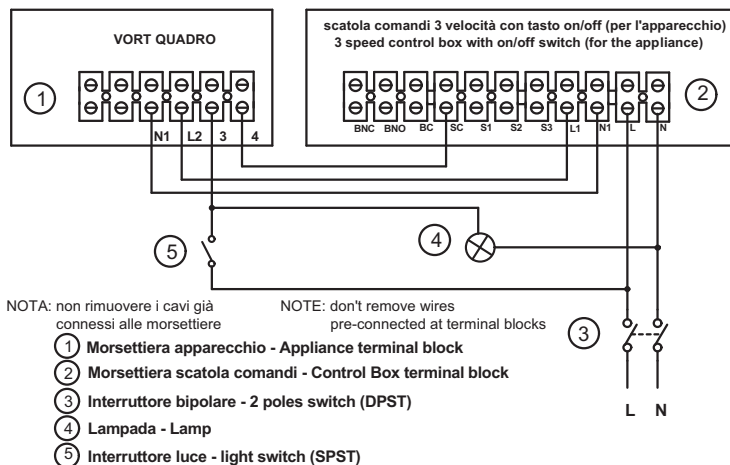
VORT QUADRO

1

N1 L2 3 4

scatola comandi 3 velocità con tasto on/off (per l'apparecchio)
3 speed control box with on/off switch (for the appliance)

BNC BNO BC SC S1 S2 S3 L1 N1 L N

2

4

5

NOTA: non rimuovere i cavi già connessi alle morsettiere

NOTE: don't remove wires pre-connected at terminal blocks

3

1 Morsettiera apparecchio - Appliance terminal block
2 Morsettiera scatola comandi - Control Box terminal block
3 Interruttore bipolare - 2 poles switch (DPST)
4 Lampada - Lamp
5 Interruttore luce - light switch (SPST)

L N